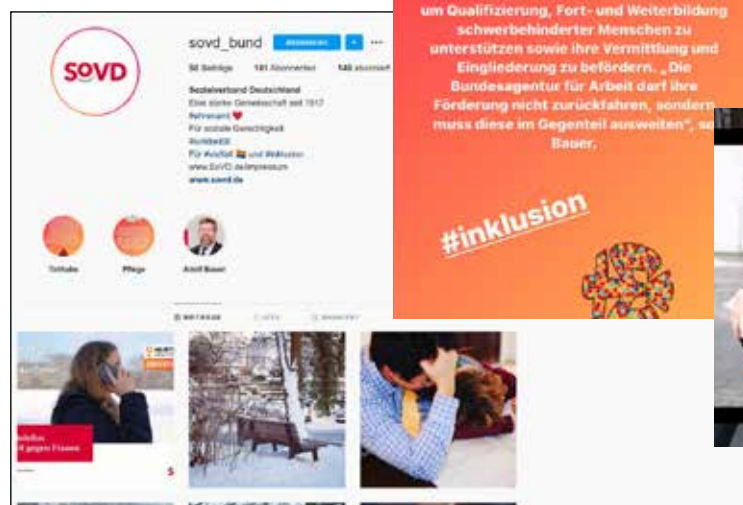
SoVD

sovd_bund

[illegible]

50 Beiträge 181 Abonnenten 140 abonniert

Sozialverband Deutschland
Eine starke Gemeinschaft seit 1917
#ehrenamt ♥
Für soziale Gerechtigkeit
#solidarität
Für #vielfalt und #inklusion
www.SoVD.de/impressum
www.sovd.de

Teilhabe Pflege Adolf Bauer

BEITRÄGE IGTV MARKIERT

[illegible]

um Qualifizierung, Fort- und Weiterbildung schwerbehinderter Menschen zu unterstützen sowie ihre Vermittlung und Eingliederung zu befördern. „Die Bundesagentur für Arbeit darf ihre Förderung nicht zurückfahren, sondern muss diese im Gegenteil ausweiten", so Bauer.

#inklusion